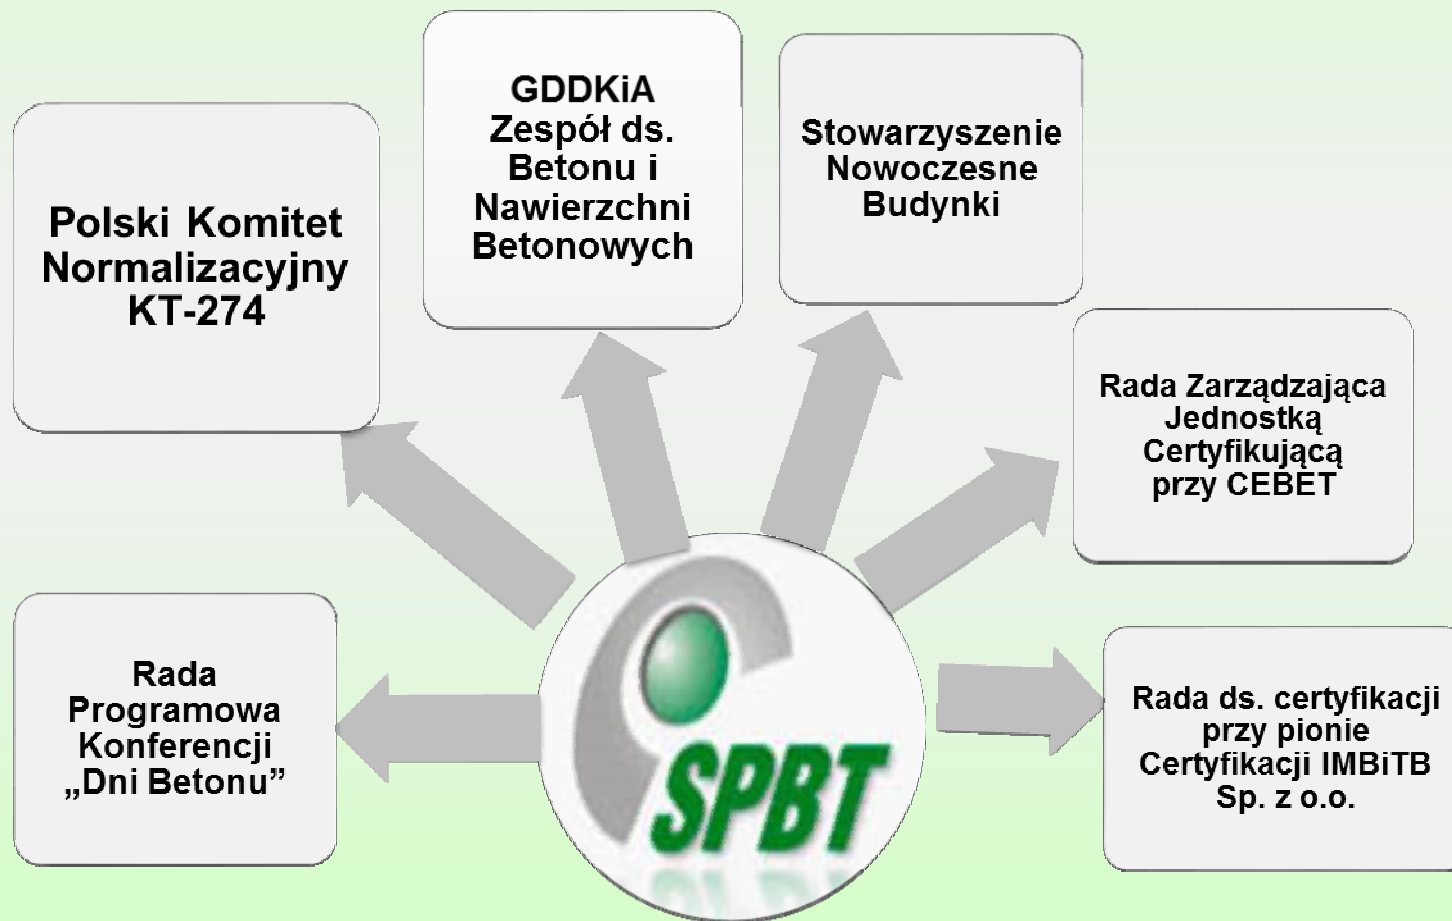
Polski Komitet Normalizacyjny KT-274

GDDKiA Zespół ds. Betonu i Nawierzchni Betonowych

Stowarzyszenie Nowoczesne Budynki

Rada Zarządzająca Jednostką Certyfikującą przy CEBET

Rada Programowa Konferencji „Dni Betonu”

SPBT

Rada ds. certyfikacji przy pionie Certyfikacji IMBiTB Sp. z o.o.